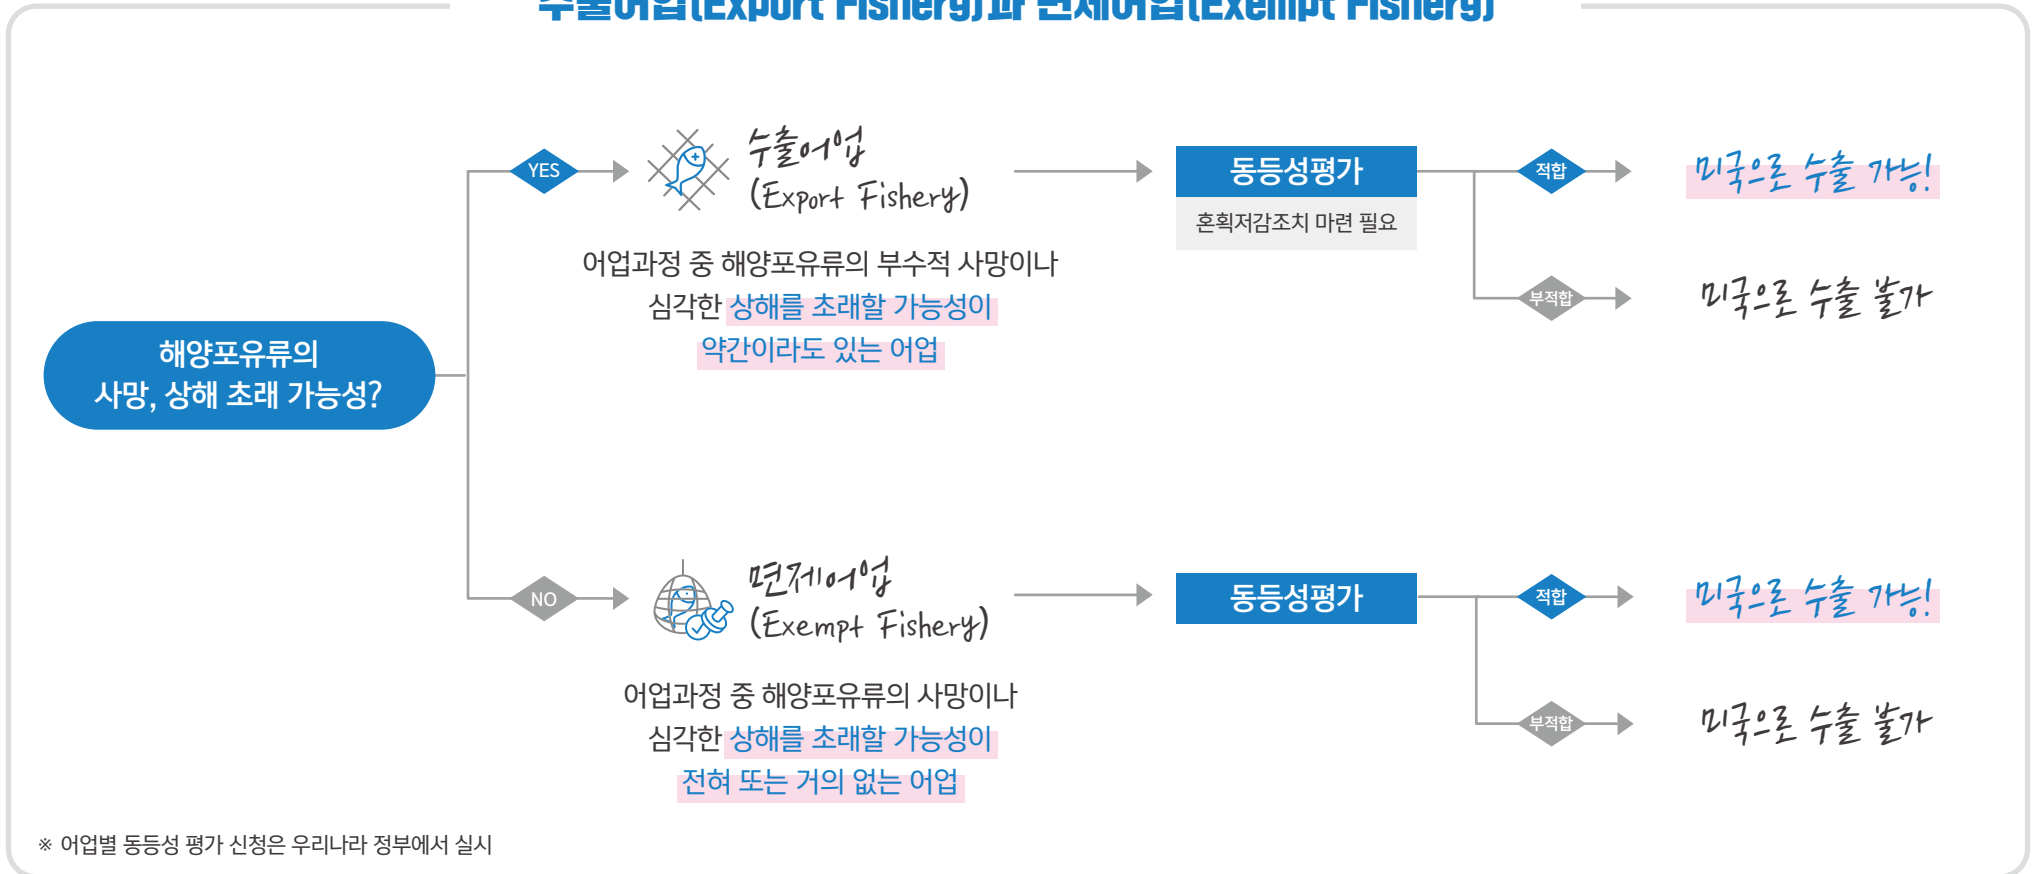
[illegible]

해양포유류의 사망, 상해 초래 가능성?

YES

수출어업 (Export Fishery)

어업과정 중 해양포유류의 부수적 사망이나 심각한 상해를 초래할 가능성이 약간이라도 있는 어업

동등성평가

혼획저감조치 마련 필요

적합

미국으로 수출 가능!

부적합

미국으로 수출 불가

NO

면제어업 (Exempt Fishery)

어업과정 중 해양포유류의 사망이나 심각한 상해를 초래할 가능성이 전혀 또는 거의 없는 어업

동등성평가

적합

미국으로 수출 가능!

부적합

미국으로 수출 불가

※ 어업별 동등성 평가 신청은 우리나라 정부에서 실시